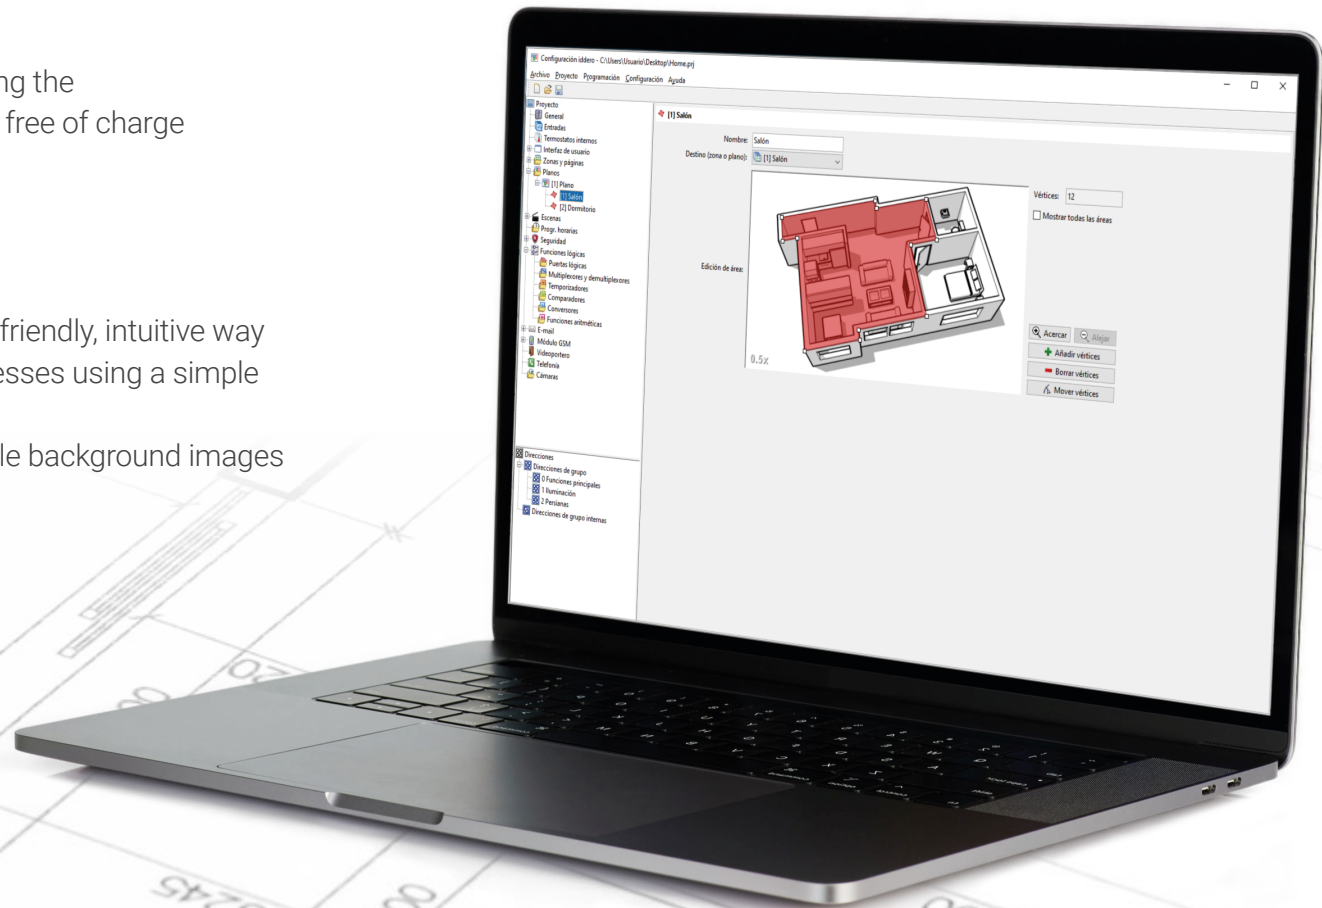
ng the
free of charge

friendly, intuitive way
esses using a simple

le background images

Configuración iddero - C:\Users\Usuario\Desktop\Home.prj
Archivo Proyecto Programación Configuración Ayuda

Proyecto
General
Entradas
Termostatos internos
Interfaz de usuario
Zonas y páginas
Planos
[1] Plano
[1] Salón
[2] Dormitorio
Escenas
Progr. horarias
Seguridad
Funciones lógicas
Puertas lógicas
Multiplexores y demultiplexores
Temporizadores
Comparadores
Conversores
Funciones aritméticas
E-mail
Módulo GSM
Videoportero
Telefonía
Cámaras

Direcciones
Direcciones de grupo
0 Funciones principales
1 Iluminación
2 Persianas
Direcciones de grupo internas

[1] Salón

Nombre: Salón
Destino (zona o plano): [1] Salón
Edición de área:
0.5x
Vértices: 12
Mostrar todas las áreas
Acercar
Alejar
Añadir vértices
Borrar vértices
Mover vértices